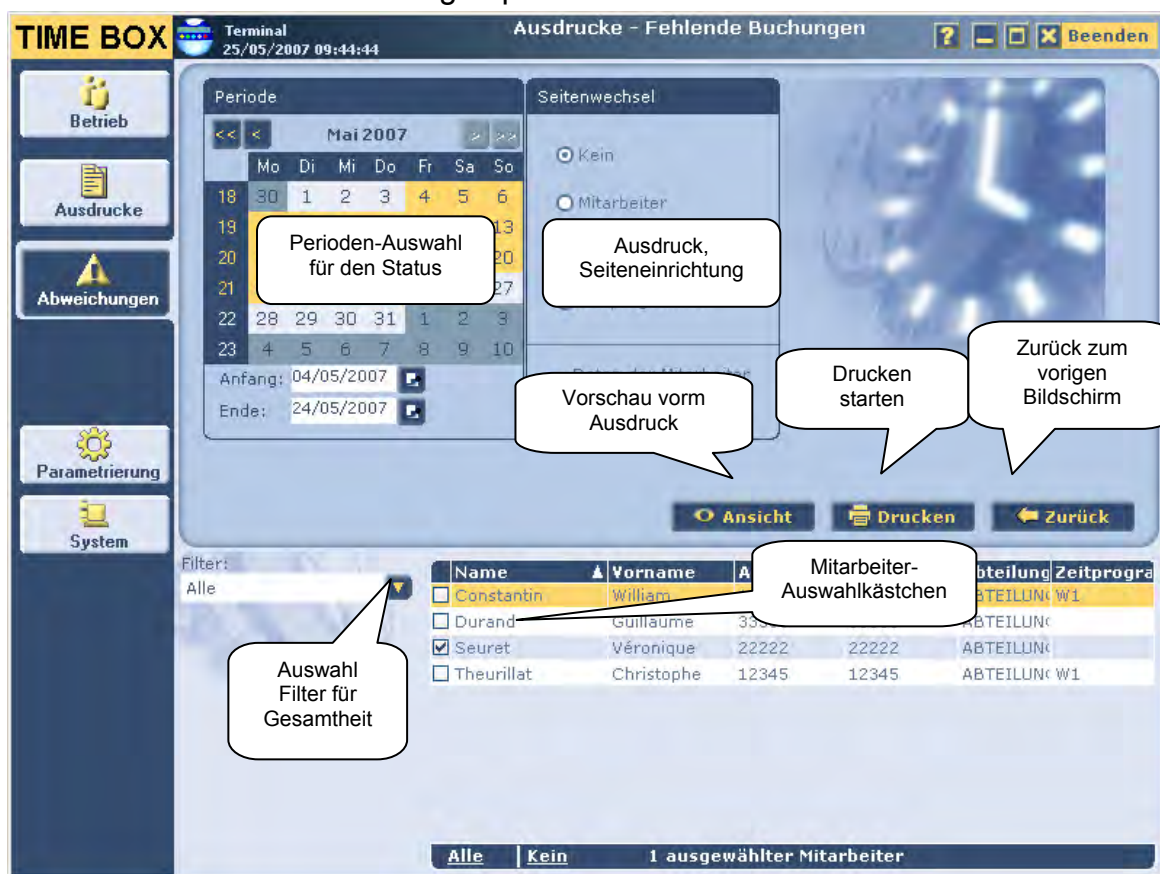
TIME BOX
Terminal
25/05/2007 09:44:44
Ausdrucke - Fehlende Buchungen
?
Beenden

Betrieb
Ausdrucke
Abweichungen
Parametrierung
System

Periode
<< < Mai 2007 > >>

| | Mo | Di | Mi | Do | Fr | Sa | So |
|---|---|---|---|---|---|---|---|
| 18 | 30 | 1 | 2 | 3 | 4 | 5 | 6 |
| 19 | | | | | | | 13 |
| 20 | | | | | | | 20 |
| 21 | | | | | | | 27 |
| 22 | 28 | 29 | 30 | 31 | 1 | 2 | 3 |
| 23 | 4 | 5 | 6 | 7 | 8 | 9 | 10 |

Anfang: 04/05/2007
Ende: 24/05/2007

Perioden-Auswahl für den Status

Seitenwechsel
Kein
Mitarbeiter

Ausdruck, Seiteneinrichtung

Vorschau vorm Ausdruck

Drucken starten

Zurück zum vorigen Bildschirm

Ansicht
Drucken
Zurück

Filter:
Alle

Auswahl Filter für Gesamtheit

Mitarbeiter-Auswahlkästchen

| Name | Vorname | A | | Abteilung | Zeitprogra |
|---|---|---|---|---|---|
| Constantin | William | | | ABTEILUN( | W1 |
| Durand | Guillaume | 333 | | ABTEILUN( | |
| Seuret | Véronique | 22222 | 22222 | ABTEILUN( | |
| Theurillat | Christophe | 12345 | 12345 | ABTEILUN( | W1 |

Alle | Kein   1 ausgewählter Mitarbeiter